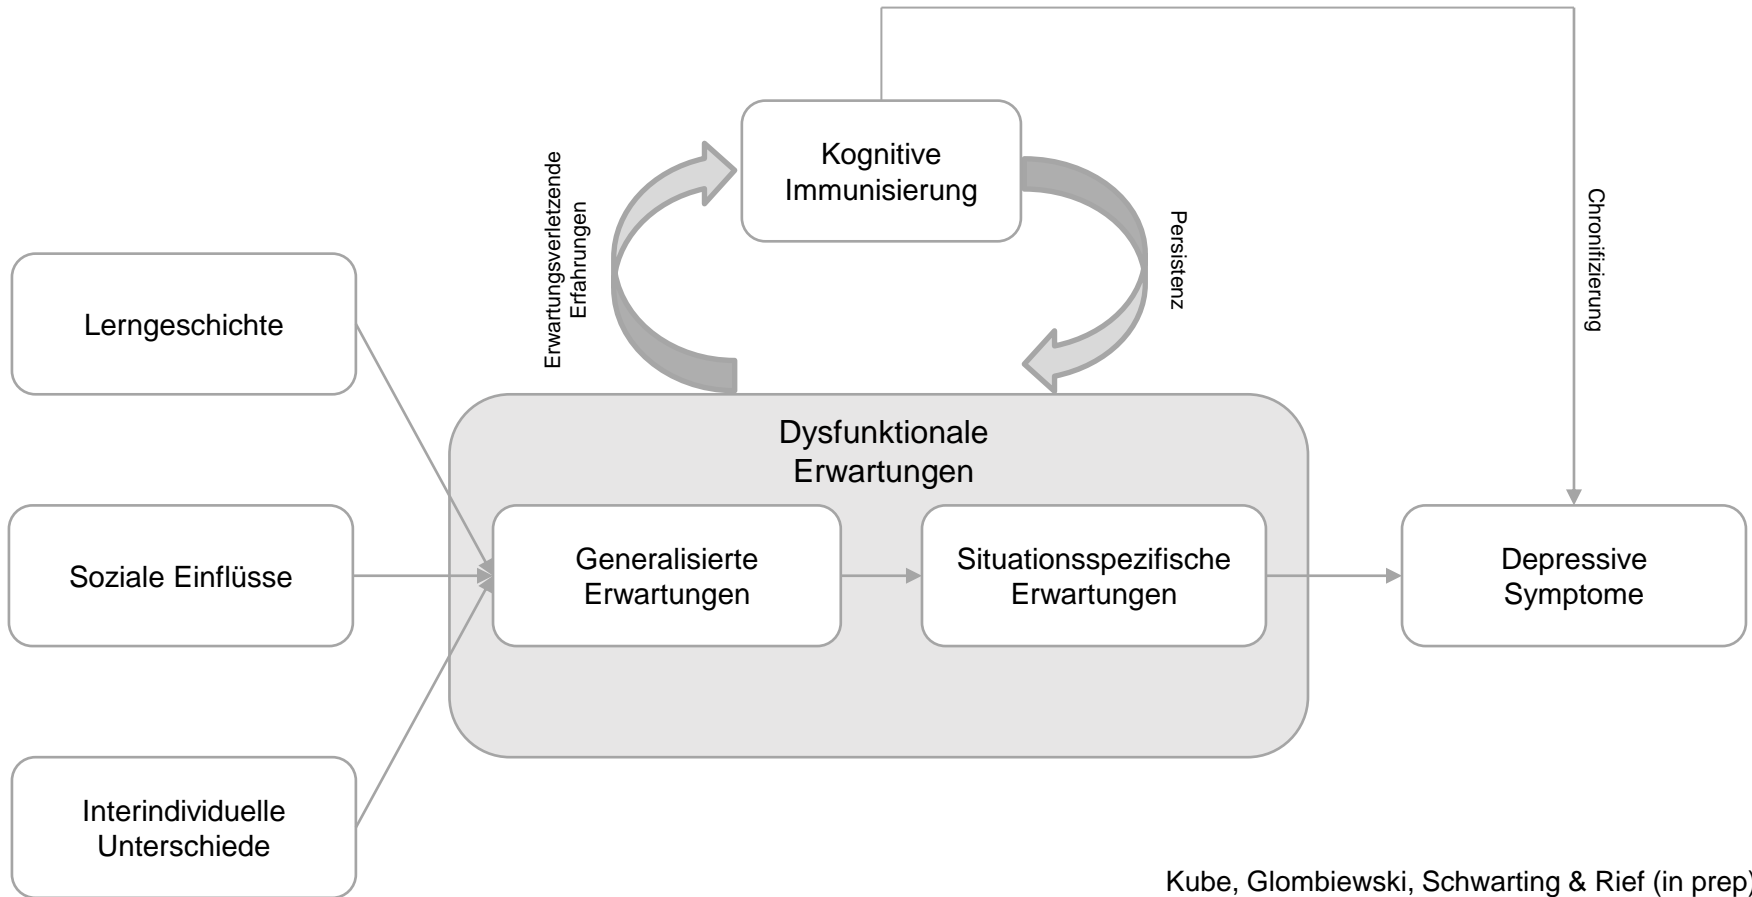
Kognitive Immunisierung

Erwartungsverletzende Erfahrungen

Persistenz

Chronifizierung

Lerngeschichte

Soziale Einflüsse

Interindividuelle Unterschiede

Dysfunktionale Erwartungen

Generalisierte Erwartungen

Situationsspezifische Erwartungen

Depressive Symptome

Kube, Glombiewski, Schwarting & Rief (in prep)